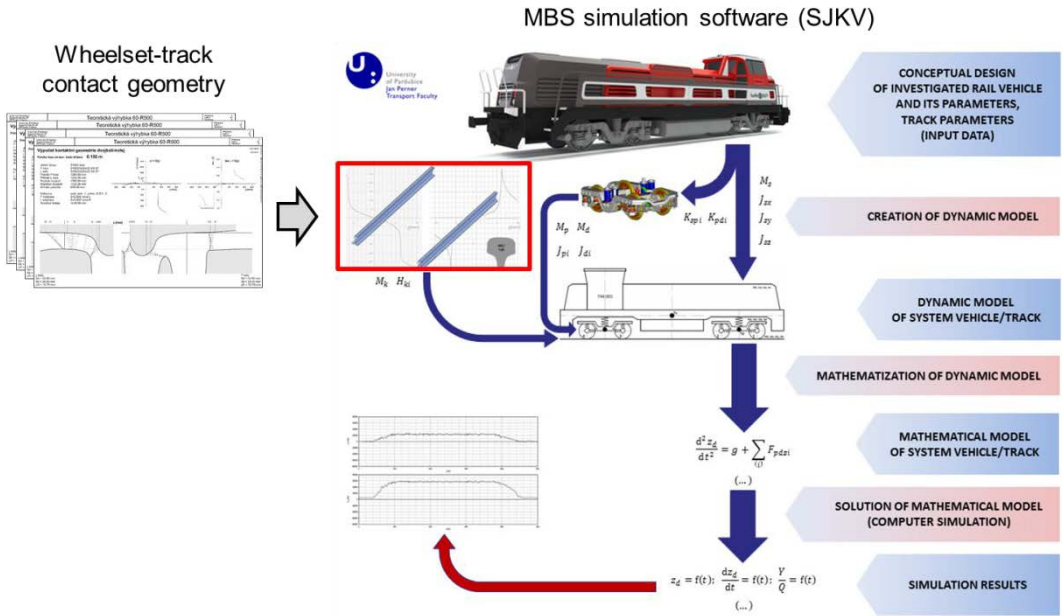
MBS simulation software (SJKV)

Wheelset-track contact geometry

Teoretická výhybka 60-R500
Teoretická výhybka 60-R500
Teoretická výhybka 60-R500
Teoretická výhybka 60-R500
Výpočet kontaktní geometrie dvojkolí/koleje

University of Pardubice
Jan Perner Transport Faculty

CONCEPTUAL DESIGN OF INVESTIGATED RAIL VEHICLE AND ITS PARAMETERS, TRACK PARAMETERS (INPUT DATA)

CREATION OF DYNAMIC MODEL

DYNAMIC MODEL OF SYSTEM VEHICLE/TRACK

MATHEMATIZATION OF DYNAMIC MODEL

MATHEMATICAL MODEL OF SYSTEM VEHICLE/TRACK

SOLUTION OF MATHEMATICAL MODEL (COMPUTER SIMULATION)

SIMULATION RESULTS

$M_s$
$J_{sx}$
$J_{sy}$
$J_{sz}$

$K_{spi}$ $K_{pdi}$

$M_p$ $M_d$
$J_{pi}$ $J_{di}$

$M_k$ $H_{ki}$

$\frac{d^2 z_d}{dt^2} = g + \sum_{(i)} F_{pdzi}$
(...)

$z_d = f(t)$; $\frac{dz_d}{dt} = f(t)$; $\frac{Y}{Q} = f(t)$
(...)